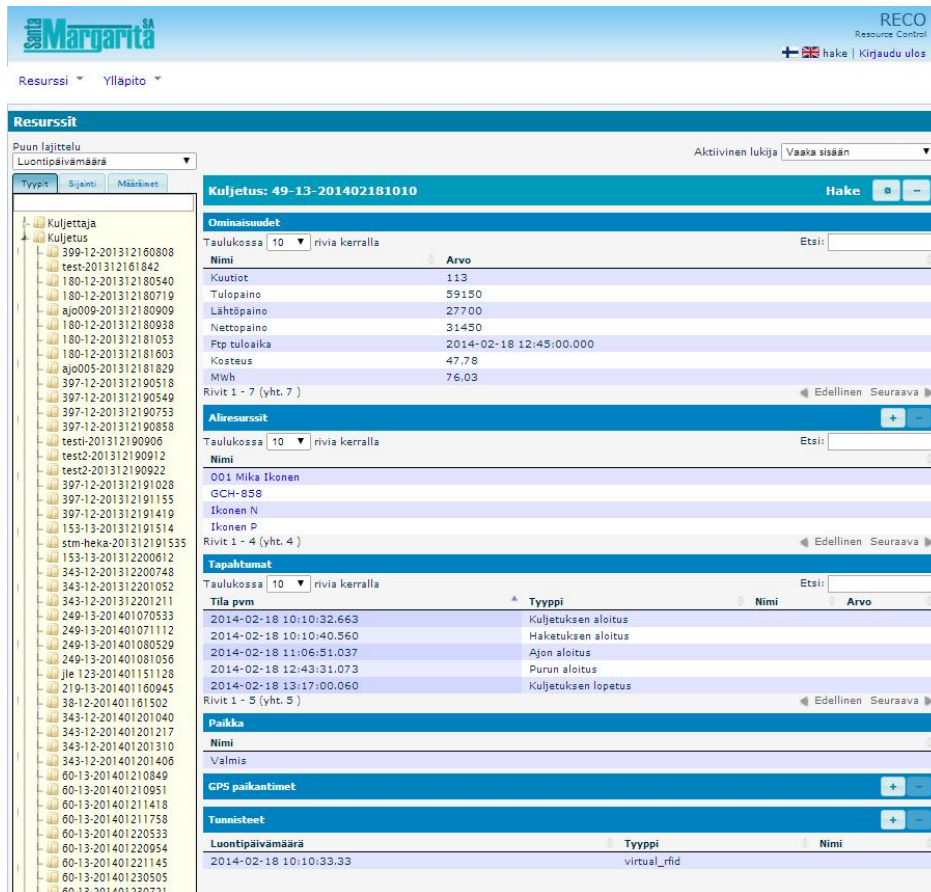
Santa Margarita SA

RECO
Resource Control
hake | Kirjaudu ulos

Resurssi ▼ Ylläpito ▼

Resurssit

Puun lajittelu
Luontipäivämäärä

Tyypit Sijainti Määräimet

Kuljettaja
Kuljetus
399-12-201312160808
test-201312161842
180-12-201312180540
180-12-201312180719
ajo009-201312180909
180-12-201312180938
180-12-201312181053
180-12-201312181603
ajo005-201312181829
397-12-201312190518
397-12-201312190549
397-12-201312190753
397-12-201312190858
testi-201312190906
test2-201312190912
test2-201312190922
397-12-201312191028
397-12-201312191155
397-12-201312191419
153-13-201312191514
stm-heka-201312191535
153-13-201312200612
343-12-201312200748
343-12-201312201052
343-12-201312201211
249-13-201401070533
249-13-201401071112
249-13-201401080529
249-13-201401081056
jle 123-201401151128
219-13-201401160945
38-12-201401161502
343-12-201401201040
343-12-201401201217
343-12-201401201310
343-12-201401201406
60-13-201401210849
60-13-201401210951
60-13-201401211418
60-13-201401211758
60-13-201401220533
60-13-201401220954
60-13-201401221145
60-13-201401230505
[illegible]

Aktiivinen lukija Vaaka sisään

Kuljetus: 49-13-201402181010
Hake

Ominaisuudet
Taulukossa 10 ▼ rivia kerralla
Etsi:

| Nimi | Arvo |
|---|---|
| Kuutiot | 113 |
| Tulopaino | 59150 |
| Lähtöpaino | 27700 |
| Nettopaino | 31450 |
| Ftp tuloaika | 2014-02-18 12:45:00.000 |
| Kosteus | 47.78 |
| MWh | 76.03 |

Rivit 1 - 7 (yht. 7 )
Edellinen Seuraava

Aliresurssit
Taulukossa 10 ▼ rivia kerralla
Etsi:

| Nimi |
|---|
| 001 Mika Ikonen |
| GCH-858 |
| Ikonen N |
| Ikonen P |

Rivit 1 - 4 (yht. 4 )
Edellinen Seuraava

Tapahtumat
Taulukossa 10 ▼ rivia kerralla
Etsi:

| Tila pvm | Tyyppi | Nimi | Arvo |
|---|---|---|---|
| 2014-02-18 10:10:32.663 | Kuljetuksen aloitus | | |
| 2014-02-18 10:10:40.560 | Haketuksen aloitus | | |
| 2014-02-18 11:06:51.037 | Ajon aloitus | | |
| 2014-02-18 12:43:31.073 | Purun aloitus | | |
| 2014-02-18 13:17:00.060 | Kuljetuksen lopetus | | |

Rivit 1 - 5 (yht. 5 )
Edellinen Seuraava

Paikka

| Nimi |
|---|
| Valmis |

GPS paikantimet

Tunnisteet

| Luontipäivämäärä | Tyyppi | Nimi |
|---|---|---|
| 2014-02-18 10:10:33.33 | virtual_rfid | |